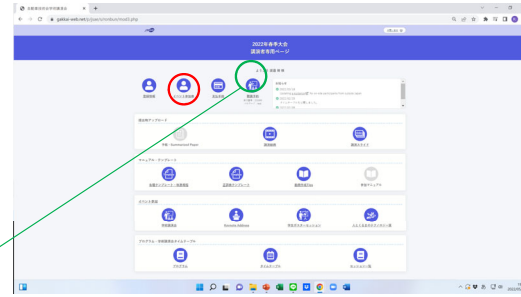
一般社団法人日本音響学会 × +

www.gakkai-web.net/jp/asj/sv/conference/index.php

2022年春季大会
講演者専用ページ

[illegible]

講演申込

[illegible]

講演者情報

講演論文

お知らせ

論文等アップロード

予稿 / Summarized Paper

発表動画

発表スライド

マニュアル・テンプレート

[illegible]

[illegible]

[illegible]

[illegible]

その他の機能

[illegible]

Remote Address

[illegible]

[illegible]

プログラム・発表者別タイムテーブル

プログラム

タイムテーブル

セッション一覧